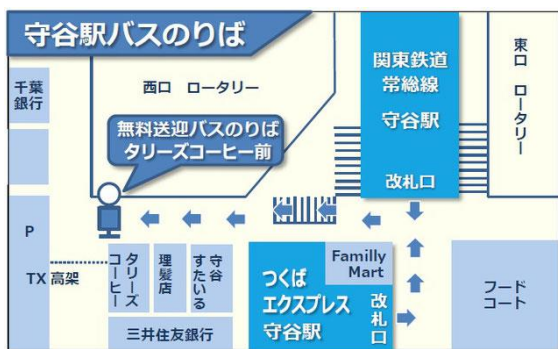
守谷駅バスのりば

千葉銀行

西口 ロータリー

無料送迎バスのりば
タリーズコーヒー前

関東鉄道
常総線
守谷駅

改札口

東口 ロータリー

P

TX 高架

タリーズコーヒー

理髪店

守谷すたいる

つくばエクスプレス守谷駅

Famlly Mart

改札口

フードコート

三井住友銀行